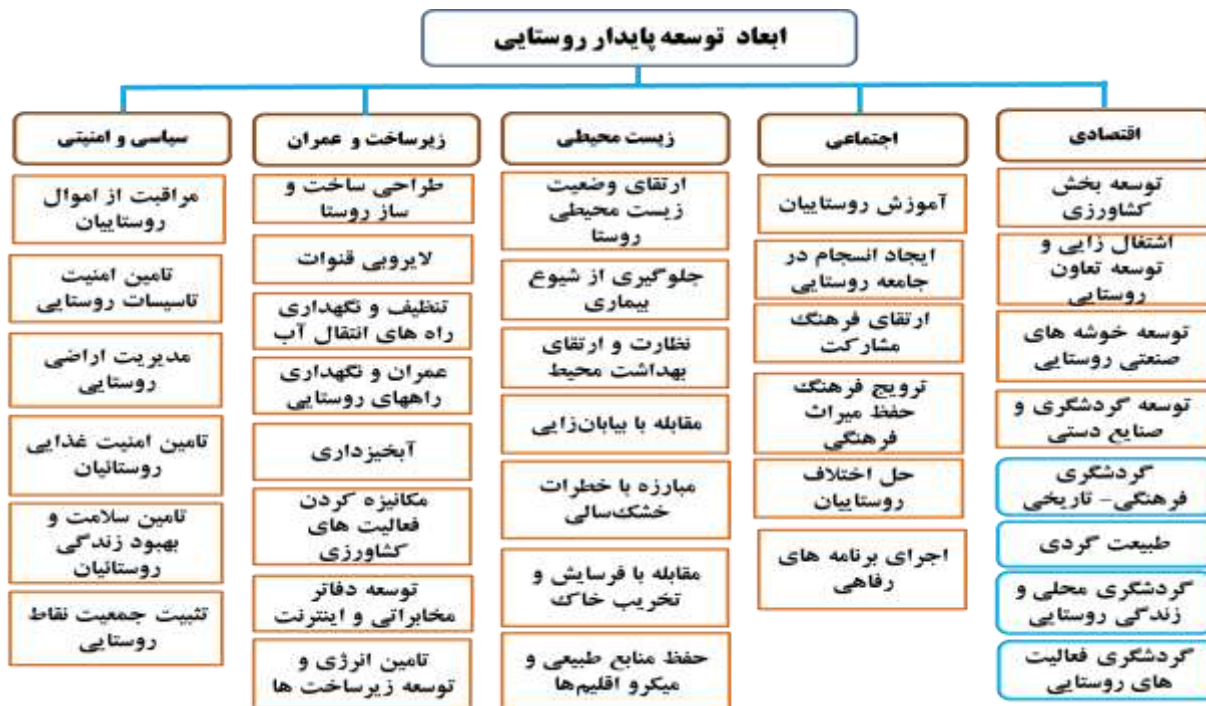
ابعاد توسعه پایدار روستایی

اقتصادی

توسعه بخش کشاورزی

اشتغال زایی و توسعه تعاون روستایی

توسعه خوشه های صنعتی روستایی

توسعه گردشگری و صنایع دستی

گردشگری فرهنگی- تاریخی

طبیعت گردی

گردشگری محلی و زندگی روستایی

گردشگری فعالیت های روستایی

اجتماعی

آموزش روستاییان

ایجاد انسجام در جامعه روستایی

ارتقای فرهنگ مشارکت

ترویج فرهنگ حفظ میراث فرهنگی

حل اختلاف روستاییان

اجرای برنامه های رفاهی

زیست محیطی

ارتقای وضعیت زیست محیطی روستا

جلوگیری از شیوع بیماری

نظارت و ارتقای بهداشت محیط

مقابله با بیابان‌زایی

مبارزه با خطرات خشک‌سالی

مقابله با فرسایش و تخریب خاک

حفظ منابع طبیعی و میکرو اقلیم‌ها

زیرساخت و عمران

طراحی ساخت و ساز روستا

لایروبی قنوات

تنظیف و نگهداری راه های انتقال آب

عمران و نگهداری راههای روستایی

آبخیزداری

مکانیزه کردن فعالیت های کشاورزی

توسعه دفاتر مخابراتی و اینترنت

تامین انرژی و توسعه زیرساخت ها

سیاسی و امنیتی

مراقبت از اموال روستاییان

تامین امنیت تاسیسات روستایی

مدیریت اراضی روستایی

تامین امنیت غذایی روستائیان

تامین سلامت و بهبود زندگی روستائیان

تثبیت جمعیت نقاط روستایی